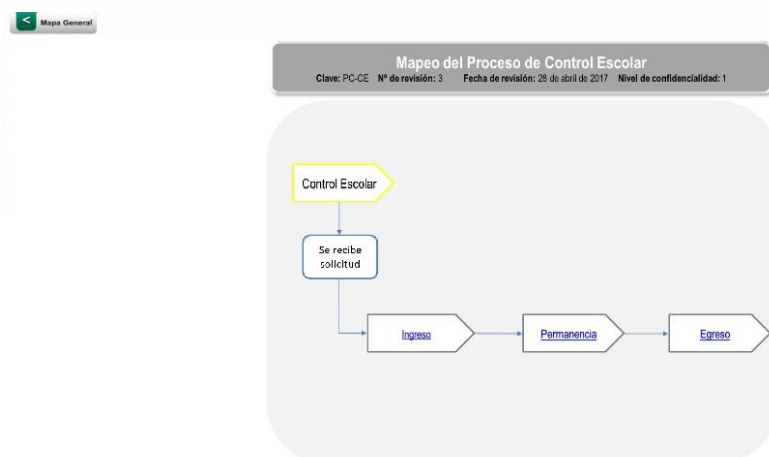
Mapa General

Mapeo del Proceso de Control Escolar
Clave: PC-CE Nº de revisión: 3 Fecha de revisión: 28 de abril de 2017 Nivel de confidencialidad: 1

Control Escolar

Se recibe solicitud

Ingreso

Permanencia

Egreso